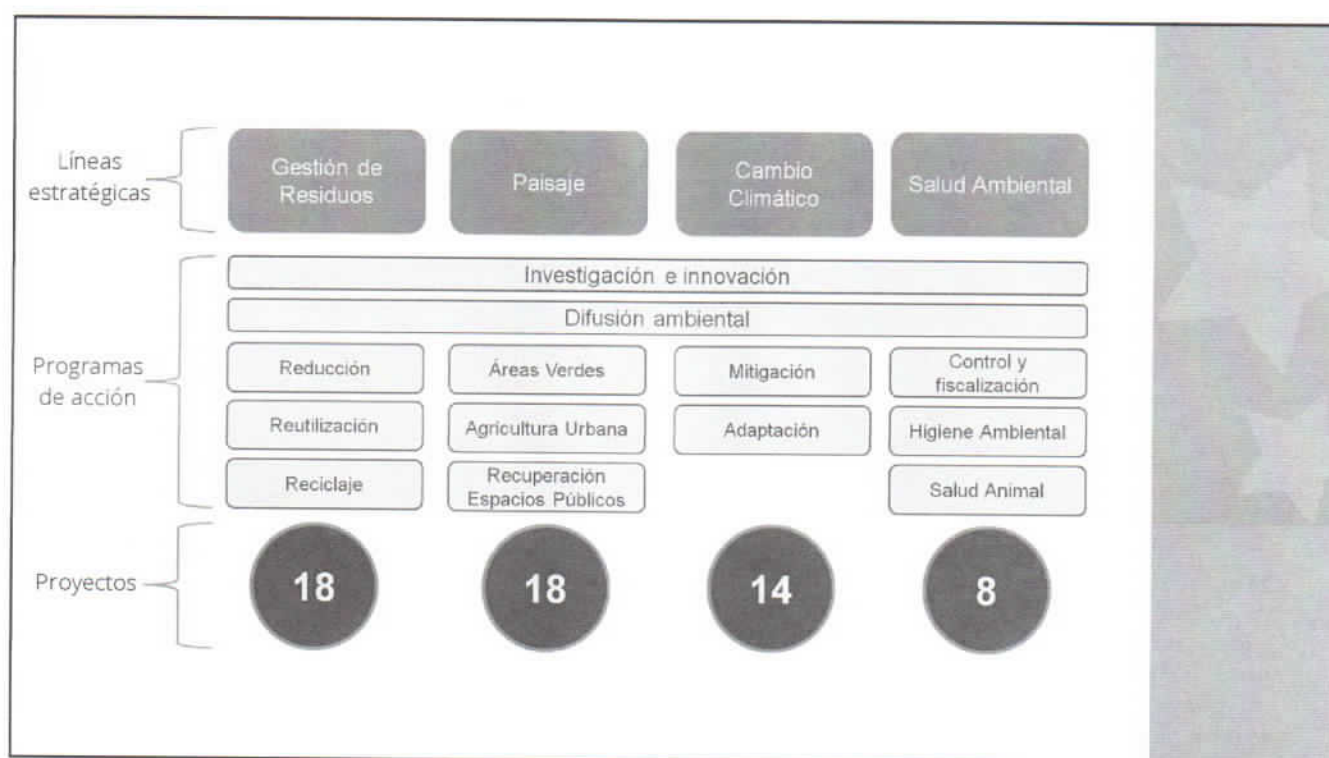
Líneas estratégicas

Gestión de Residuos

Paisaje

Cambio Climático

Salud Ambiental

Investigación e innovación

Difusión ambiental

Programas de acción

Reducción

Reutilización

Reciclaje

Áreas Verdes

Agricultura Urbana

Recuperación Espacios Públicos

Mitigación

Adaptación

Control y fiscalización

Higiene Ambiental

Salud Animal

Proyectos

18

18

14

8